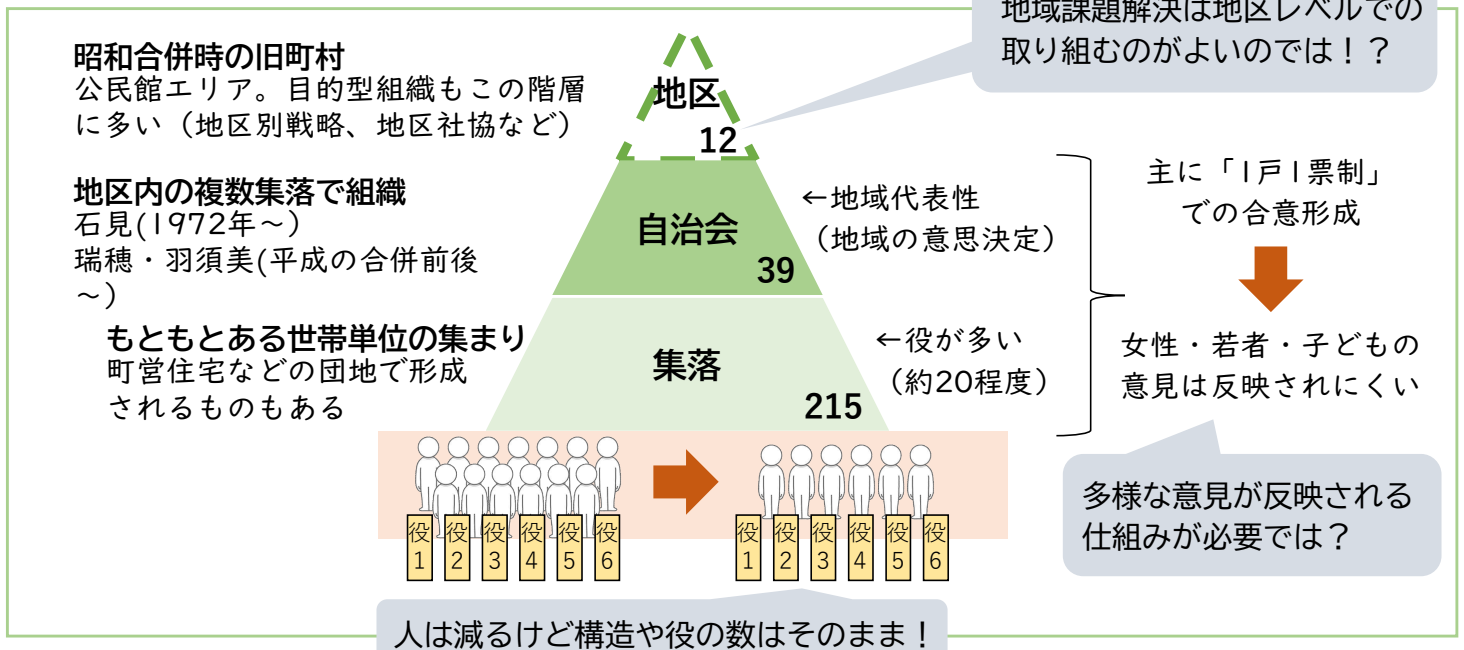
地域課題解決は地区レベルでの取り組むのがよいのでは！？

昭和合併時の旧町村
公民館エリア。目的型組織もこの階層に多い（地区別戦略、地区社協など）

地区
12

地区内の複数集落で組織
石見(1972年～)
瑞穂・羽須美(平成の合併前後～)

自治会
39

←地域代表性
（地域の意思決定）

主に「1戸1票制」での合意形成

女性・若者・子どもの意見は反映されにくい

もともとある世帯単位の集まり
町営住宅などの団地で形成されるものもある

集落
215

←役が多い
（約20程度）

役1 役2 役3 役4 役5 役6

役1 役2 役3 役4 役5 役6

多様な意見が反映される仕組みが必要では？

人は減るけど構造や役の数はそのまま！